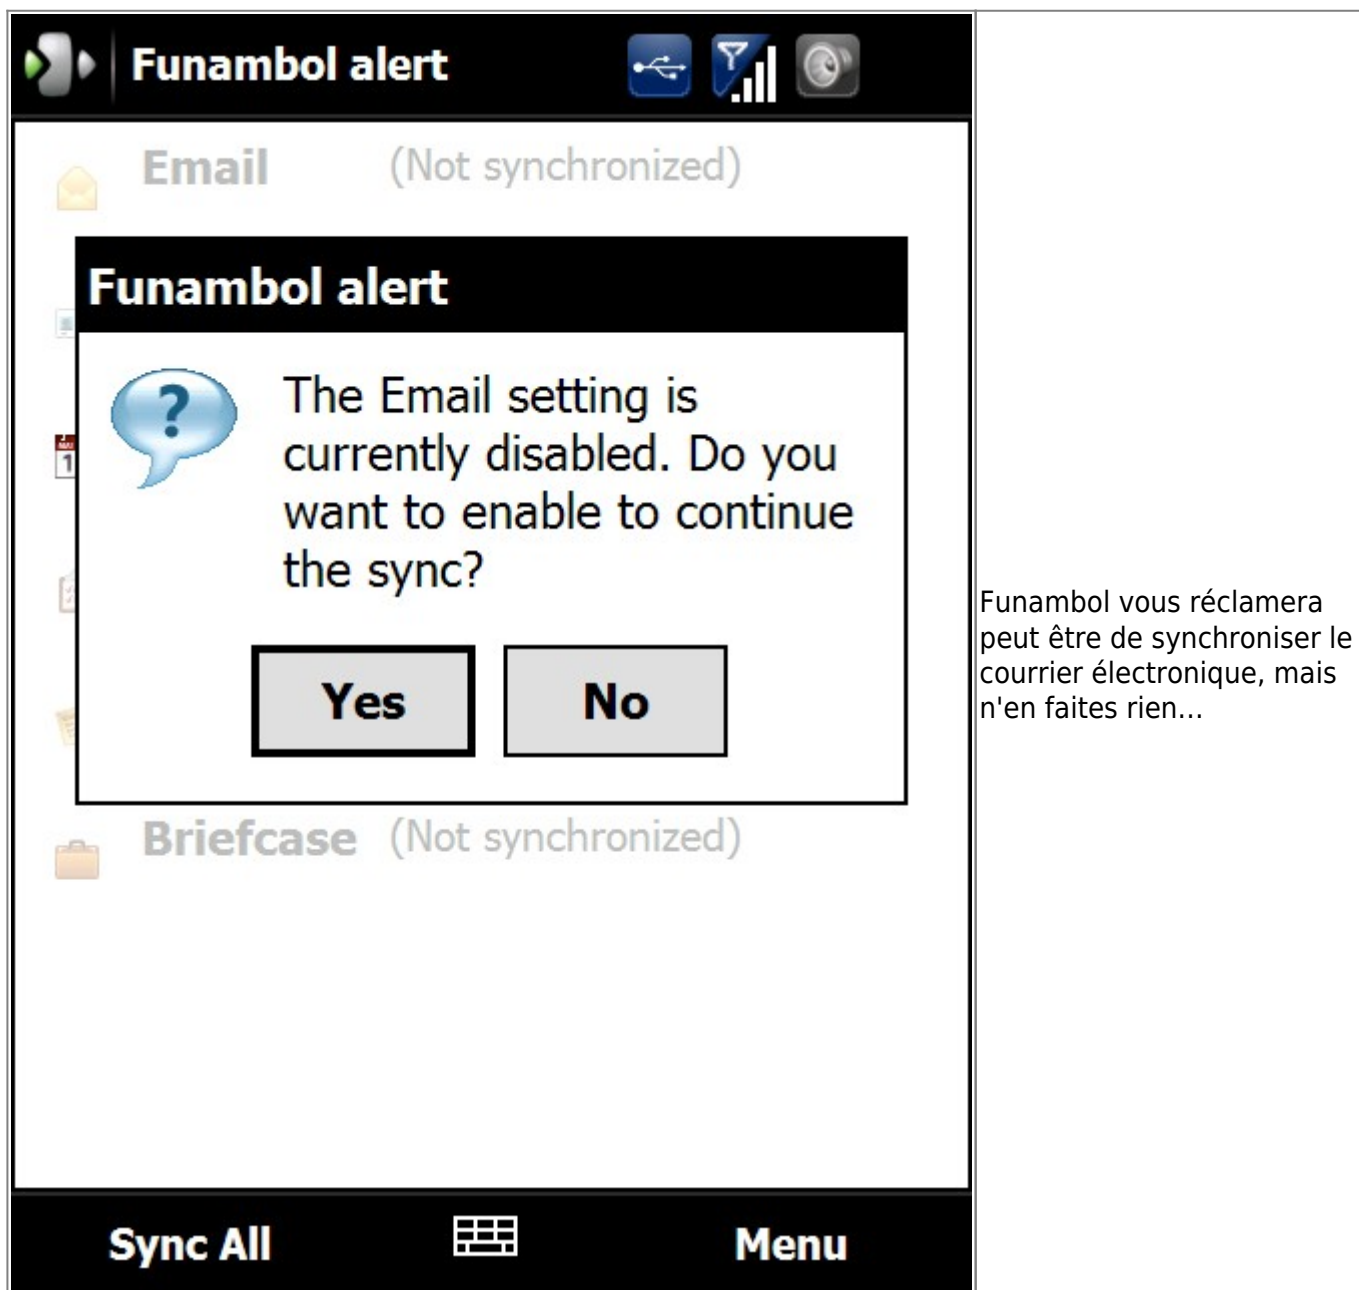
Funambol alert

Email (Not synchronized)

Funambol alert

The Email setting is currently disabled. Do you want to enable to continue the sync?

Yes No

Briefcase (Not synchronized)

Sync All Menu

Funambol vous réclamera peut être de synchroniser le courrier électronique, mais n'en faites rien...